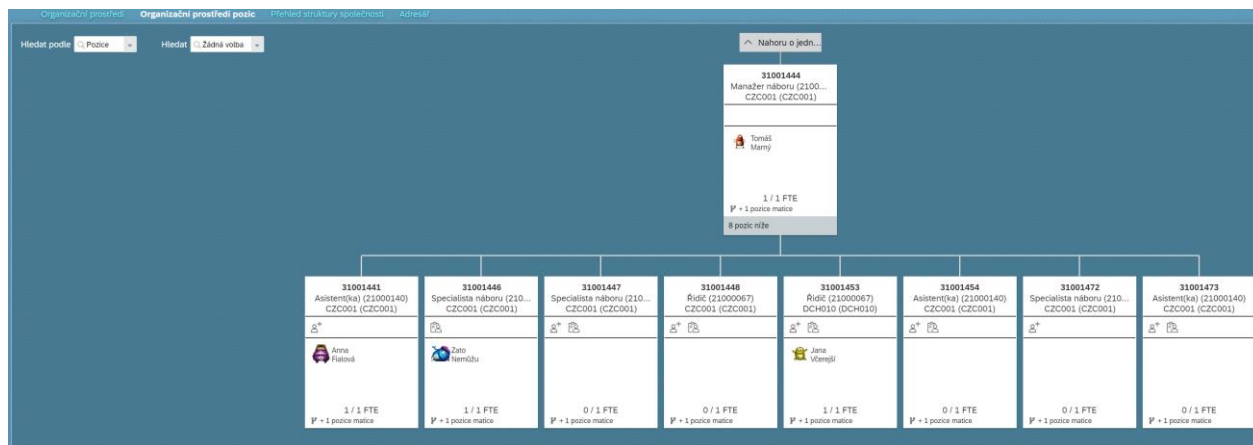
Organizační prostředí Organizační prostředí pozic Přehled struktury společnosti Adresář

Hledat podle Pozice Hledat Žádná volba

Nahoru o jedn...

31001444
Manažer náboru (2100...
CZC001 (CZC001)

Tomáš Marný

1 / 1 FTE
+ 1 pozice matice

8 pozic níže

31001441
Asistent(ka) (21000140)
CZC001 (CZC001)

Anna Fialová

1 / 1 FTE
+ 1 pozice matice

31001446
Specialista náboru (210...
CZC001 (CZC001)

Zato Nemůžu

1 / 1 FTE
+ 1 pozice matice

31001447
Specialista náboru (210...
CZC001 (CZC001)

0 / 1 FTE
+ 1 pozice matice

31001448
Řidič (21000067)
CZC001 (CZC001)

0 / 1 FTE
+ 1 pozice matice

31001453
Řidič (21000067)
DCH010 (DCH010)

Jana Včerejší

1 / 1 FTE
+ 1 pozice matice

31001454
Asistent(ka) (21000140)
CZC001 (CZC001)

0 / 1 FTE
+ 1 pozice matice

31001472
Specialista náboru (210...
CZC001 (CZC001)

0 / 1 FTE
+ 1 pozice matice

31001473
Asistent(ka) (21000140)
CZC001 (CZC001)

0 / 1 FTE
+ 1 pozice matice